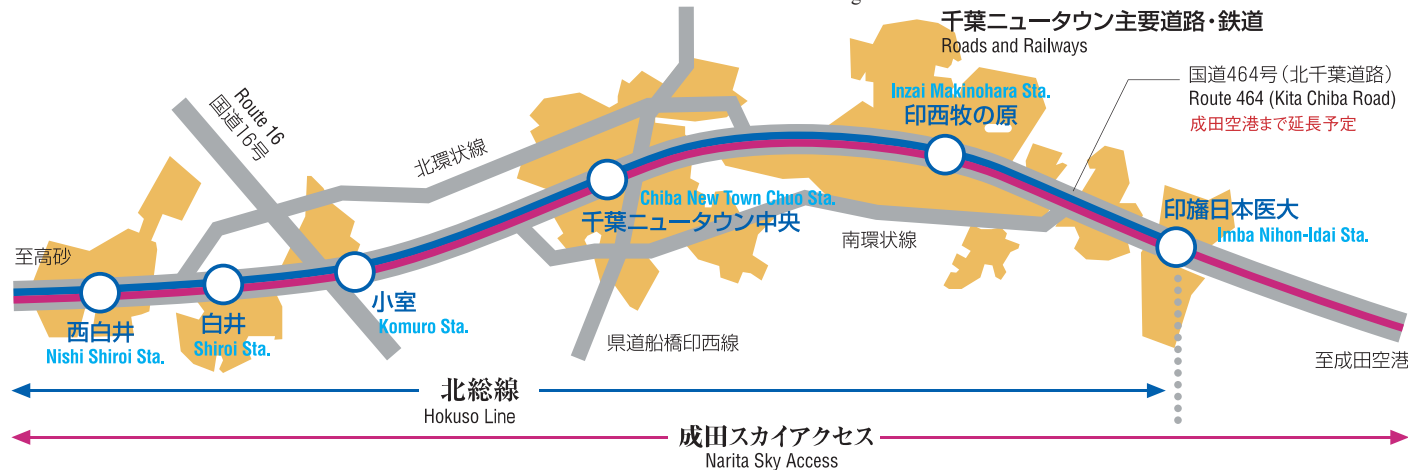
千葉ニュータウン主要道路・鉄道
Roads and Railways

国道464号（北千葉道路）
Route 464 (Kita Chiba Road)
成田空港まで延長予定

Route 16
国道16号

北環状線

Inzai Makinohara Sta.
印西牧の原

Chiba New Town Chuo Sta.
千葉ニュータウン中央

印旛日本医大
Imba Nihon-Idai Sta.

南環状線

至高砂

西白井
Nishi Shiroi Sta.

白井
Shiroi Sta.

小室
Komuro Sta.

県道船橋印西線

至成田空港

北総線
Hokuso Line

成田スカイアクセス
Narita Sky Access